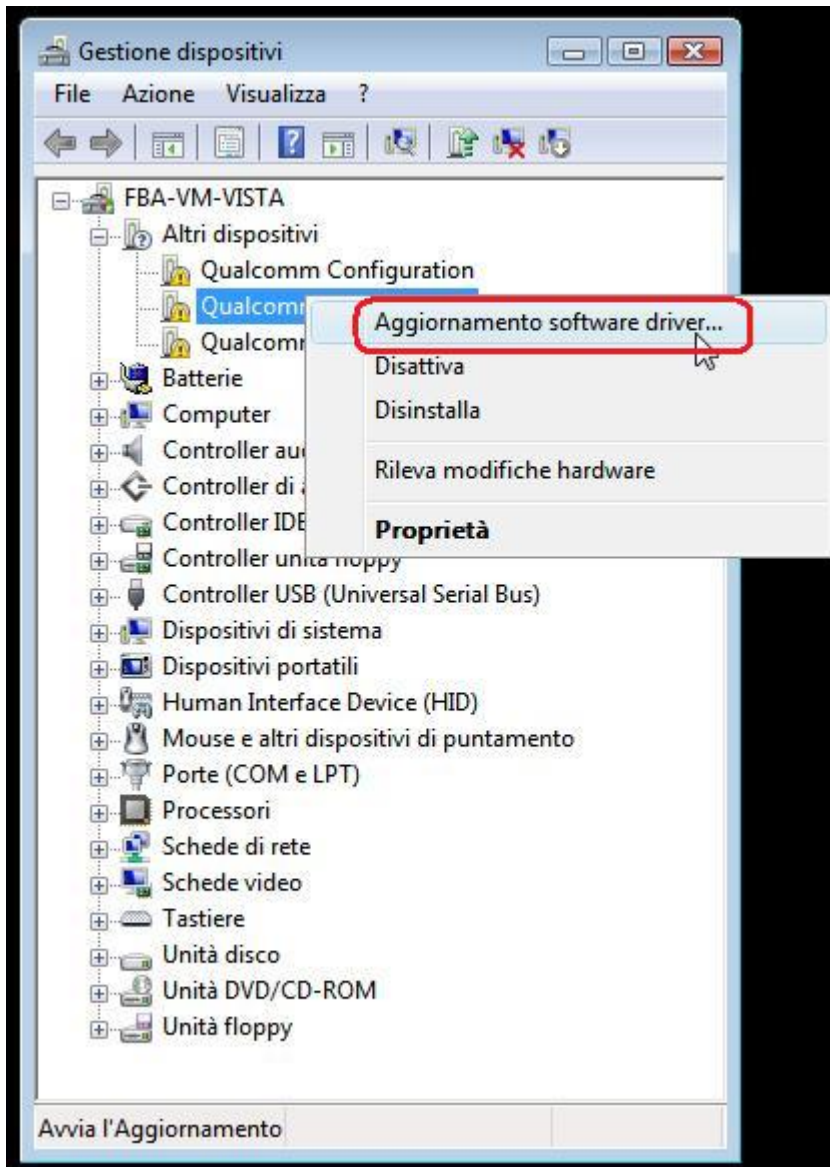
Gestione dispositivi

File Azione Visualizza ?

FBA-VM-VISTA
Altri dispositivi
Qualcomm Configuration
Qualcomm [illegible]
Qualcomm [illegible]
Batterie
Computer
Controller au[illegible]
Controller di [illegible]
Controller IDE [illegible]
Controller unità floppy
Controller USB (Universal Serial Bus)
Dispositivi di sistema
Dispositivi portatili
Human Interface Device (HID)
Mouse e altri dispositivi di puntamento
Porte (COM e LPT)
Processori
Schede di rete
Schede video
Tastiere
Unità disco
Unità DVD/CD-ROM
Unità floppy

Aggiornamento software driver...
Disattiva
Disinstalla
Rileva modifiche hardware
Proprietà

Avvia l'Aggiornamento